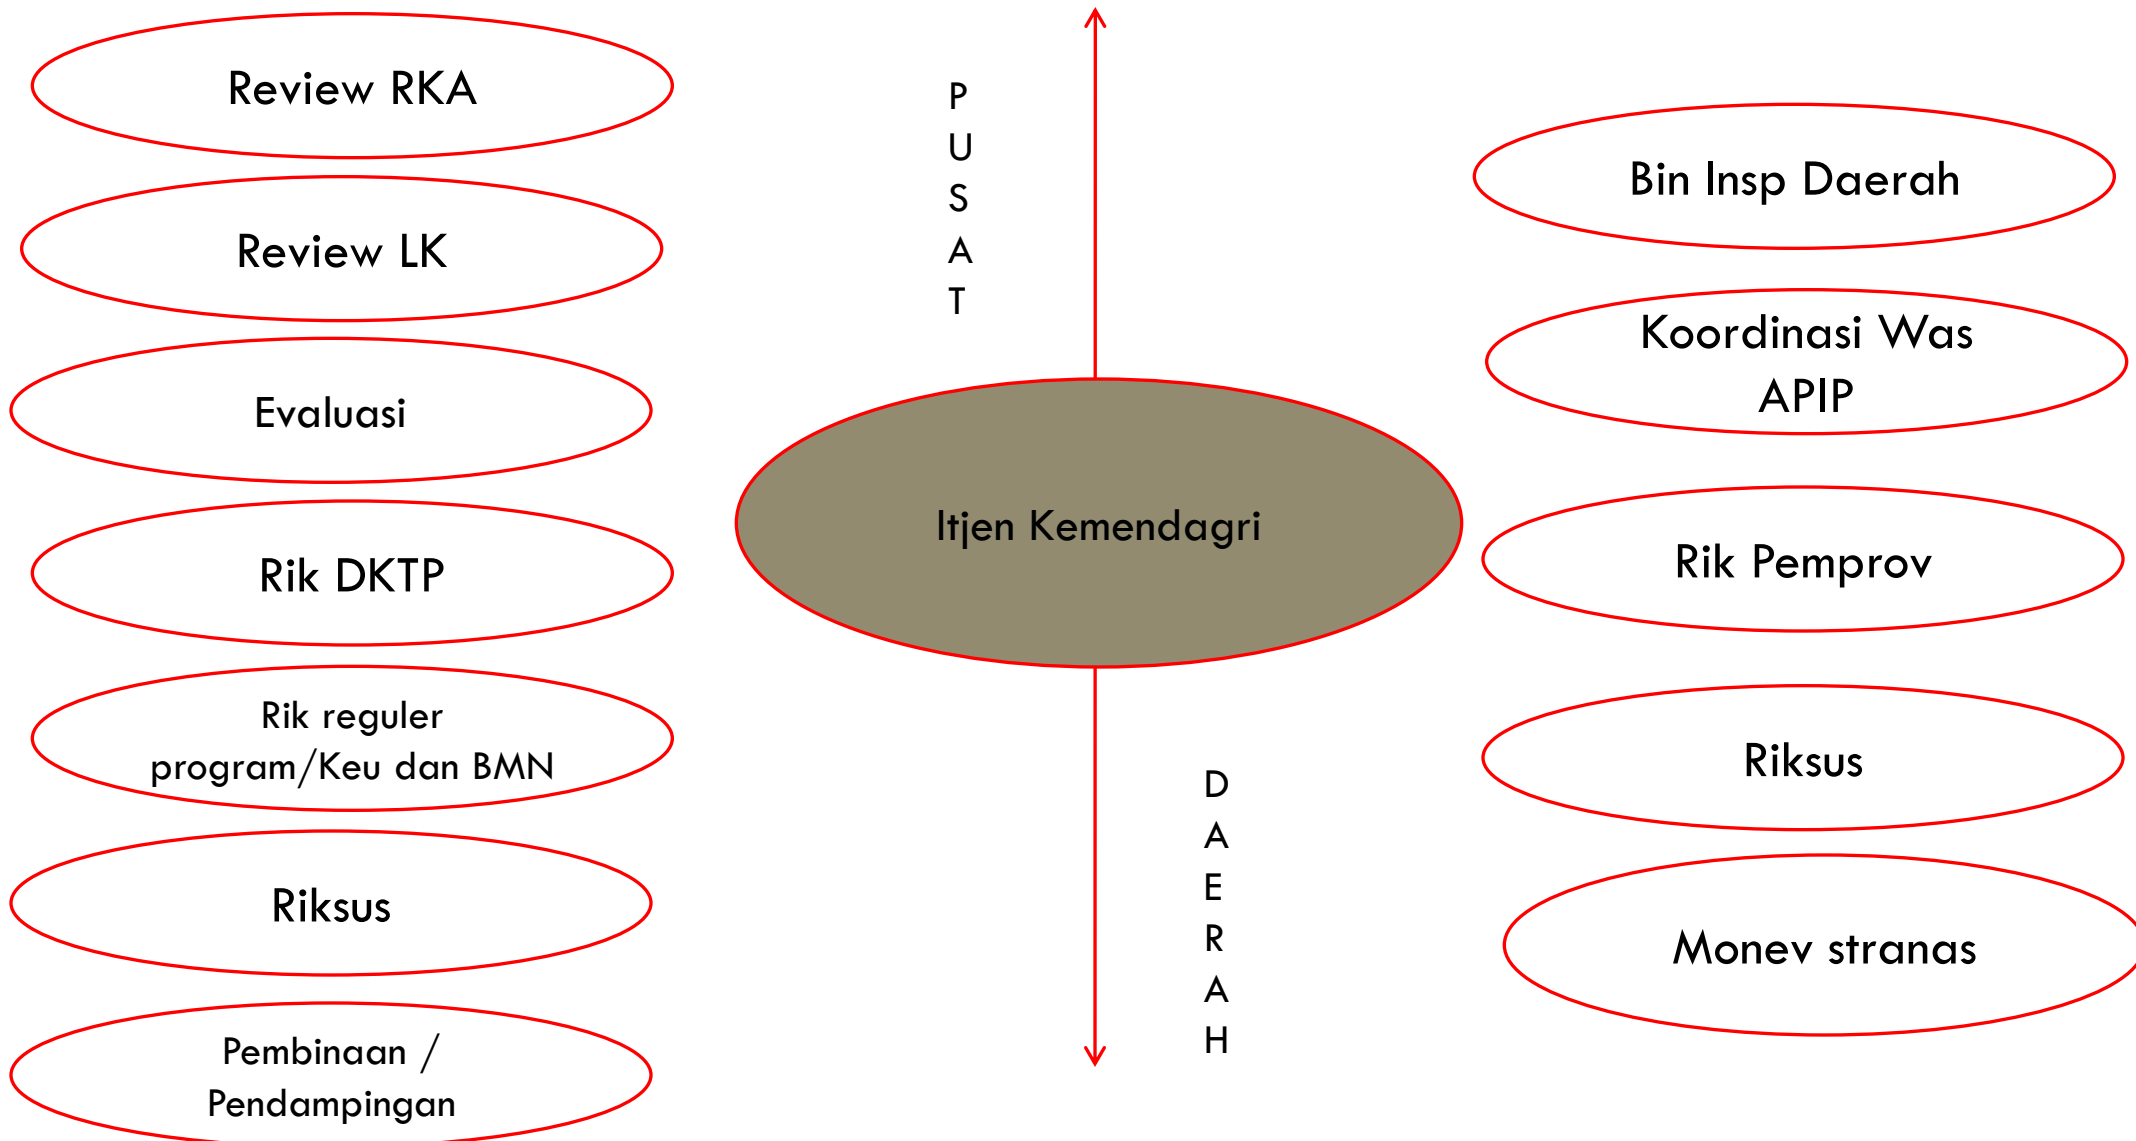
Review RKA

Review LK

Evaluasi

Rik DKTP

Rik reguler program/Keu dan BMN

Riksus

Pembinaan / Pendampingan

P
U
S
A
T

Itjen Kemendagri

D
A
E
R
A
H

Bin Insp Daerah

Koordinasi Was APIP

Rik Pemprov

Riksus

Monev stranas